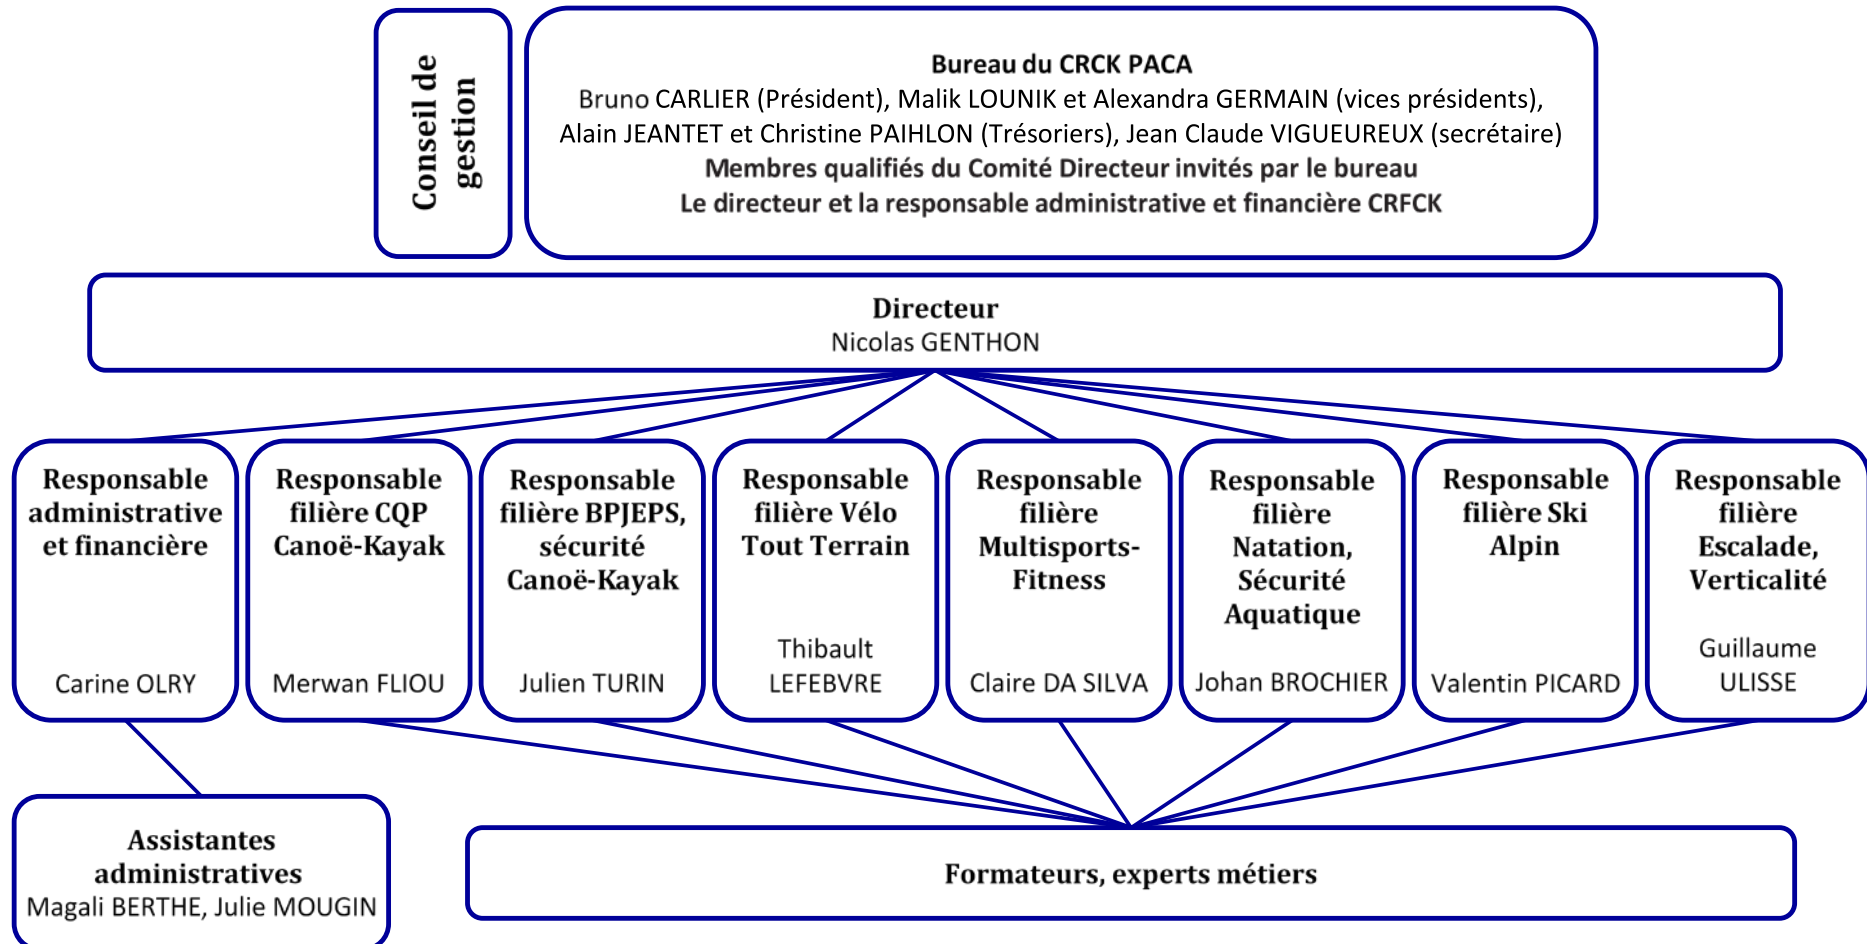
Conseil de gestion

Bureau du CRCK PACA
Bruno CARLIER (Président), Malik LOUNIK et Alexandra GERMAIN (vices présidents), Alain JEANTET et Christine PAIHLON (Trésoriers), Jean Claude VIGUEUREUX (secrétaire)
Membres qualifiés du Comité Directeur invités par le bureau
Le directeur et la responsable administrative et financière CRFCK

Directeur
Nicolas GENTHON

Responsable administrative et financière
Carine OLRY

Responsable filière CQP Canoë-Kayak
Merwan FLIOU

Responsable filière BPJEPS, sécurité Canoë-Kayak
Julien TURIN

Responsable filière Vélo Tout Terrain
Thibault LEFEBVRE

Responsable filière Multisports-Fitness
Claire DA SILVA

Responsable filière Natation, Sécurité Aquatique
Johan BROCHIER

Responsable filière Ski Alpin
Valentin PICARD

Responsable filière Escalade, Verticalité
Guillaume ULISSE

Assistantes administratives
Magali BERTHE, Julie MOUGIN

Formateurs, experts métiers